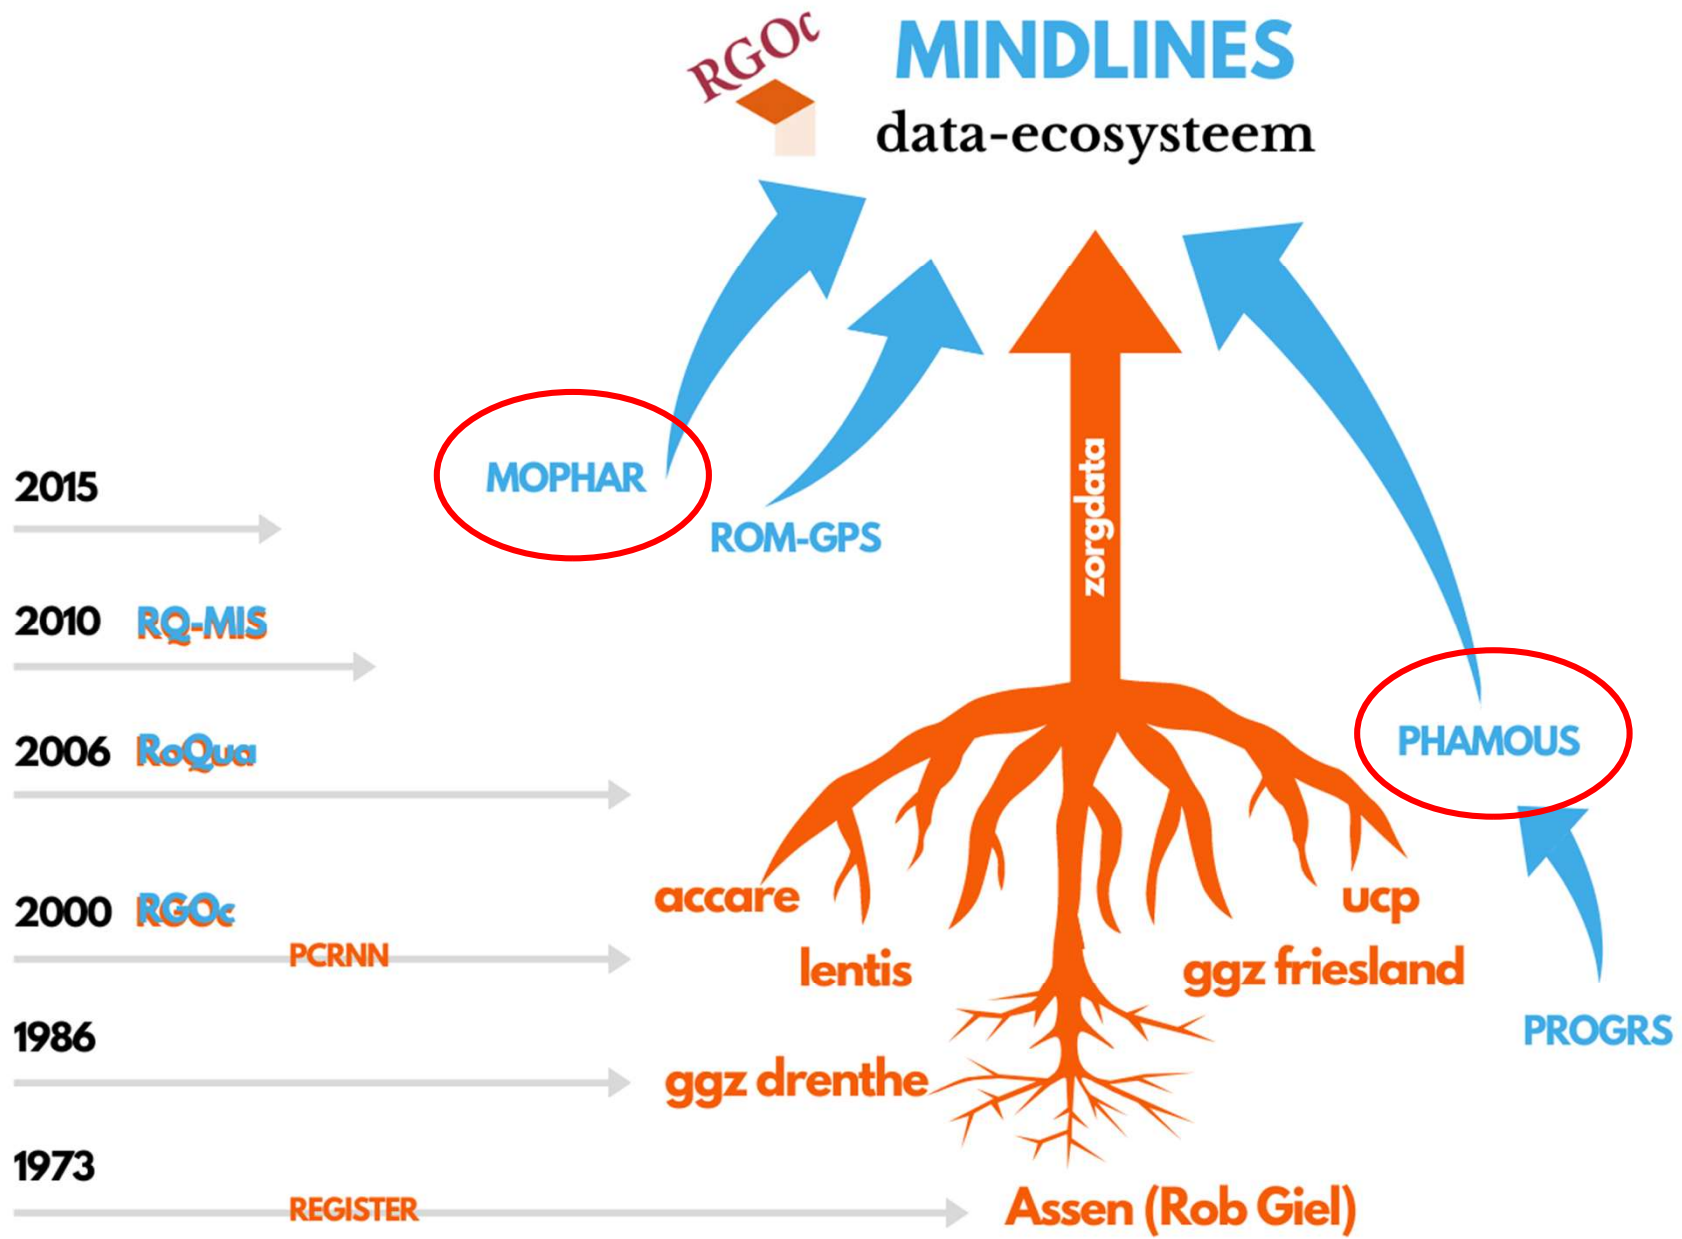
RGOc

MINDLINES
data-ecosysteem

2015

MOPHAR

ROM-GPS

zorgdata

2010 RQ-MIS

2006 RoQua

PHAMOUS

2000 RGOc

PCRNN

accare

ucp

lentis

ggz friesland

PROGRS

1986

ggz drenthe

1973

REGISTER

Assen (Rob Giel)